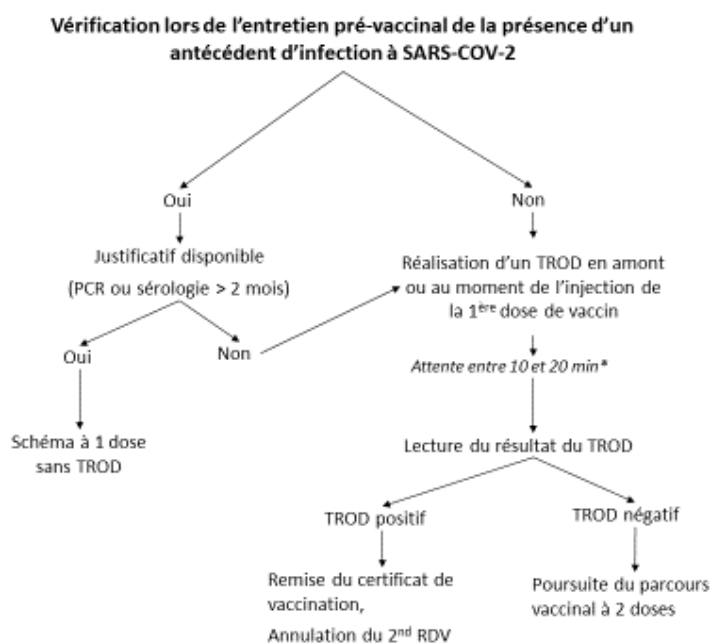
**Vérification lors de l'entretien pré-vaccinal de la présence d'un antécédent d'infection à SARS-COV-2**

Oui

Justificatif disponible

(PCR ou sérologie > 2 mois)

Oui

Schéma à 1 dose sans TROD

Non

Non

Réalisation d'un TROD en amont ou au moment de l'injection de la 1$^{ère}$ dose de vaccin

*Attente entre 10 et 20 min**

Lecture du résultat du TROD

TROD positif

Remise du certificat de vaccination,

Annulation du 2$^{nd}$ RDV

TROD négatif

Poursuite du parcours vaccinal à 2 doses